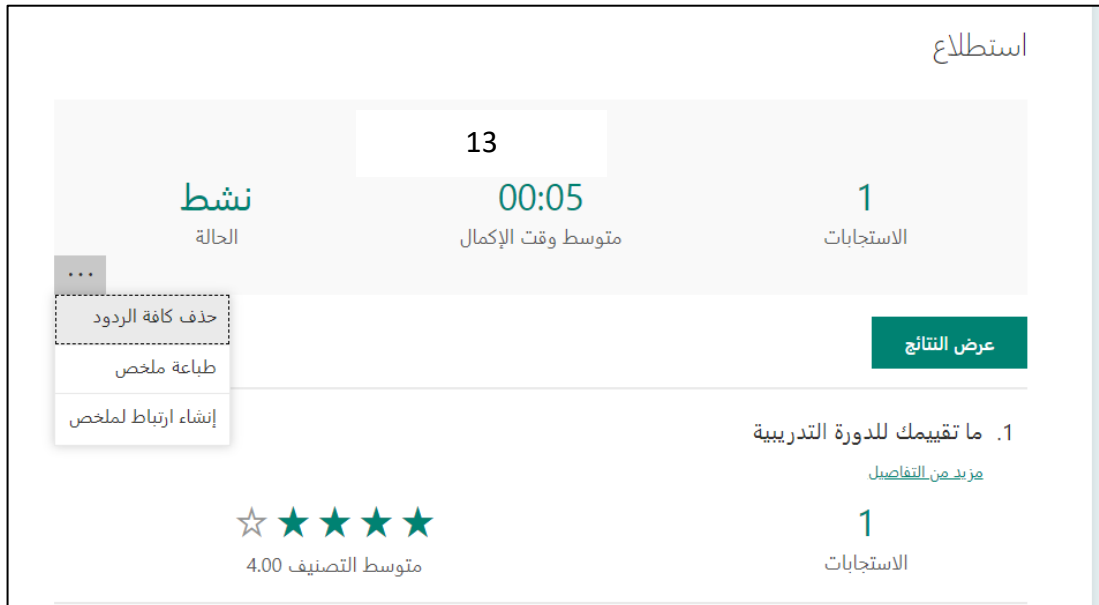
استطلاع

13

1
الاستجابات

00:05
متوسط وقت الإكمال

نشط
الحالة

...

حذف كافة الردود

طباعة ملخص

إنشاء ارتباط لملخص

عرض النتائج

1. ما تقييمك للدورة التدريبية

مزيد من التفاصيل

1
الاستجابات

★★★★☆
متوسط التصنيف 4.00